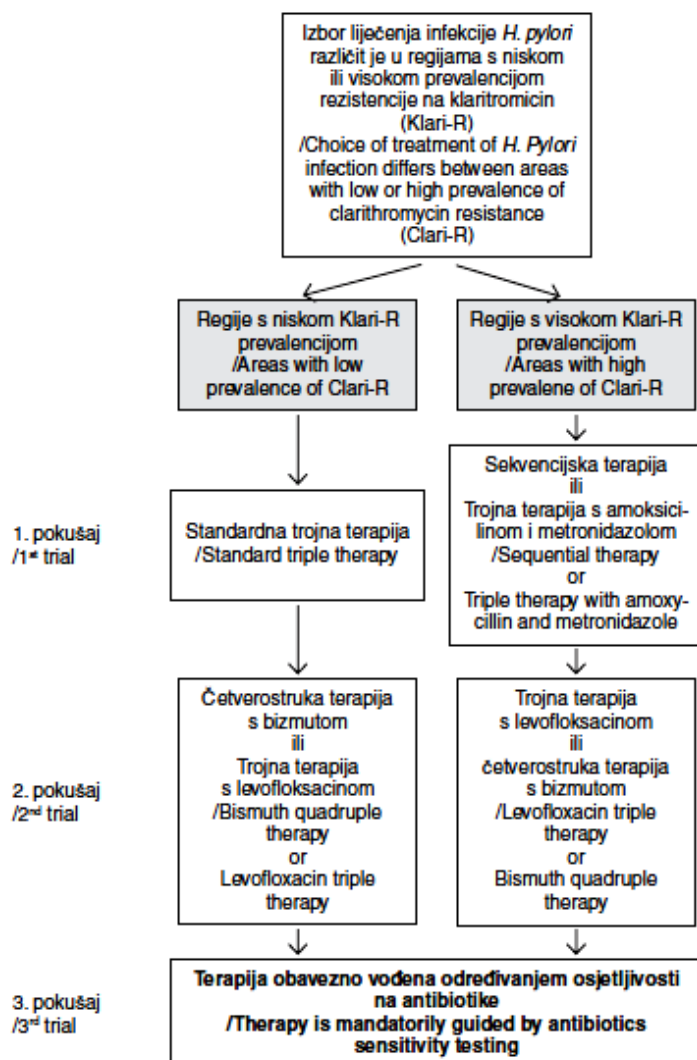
Izbor liječenja infekcije *H. pylori* različit je u regijama s niskom ili visokom prevalencijom rezistencije na klaritromicin (Klari-R) /Choice of treatment of *H. Pylori* infection differs between areas with low or high prevalence of clarithromycin resistance (Clari-R)

Regije s niskom Klari-R prevalencijom /Areas with low prevalence of Clari-R

Regije s visokom Klari-R prevalencijom /Areas with high prevalene of Clari-R

1. pokušaj /1st trial

Standardna trojna terapija /Standard triple therapy

Sekvencijska terapija ili Trojna terapija s amoksicilinom i metronidazolom /Sequential therapy or Triple therapy with amoxycillin and metronidazole

2. pokušaj /2nd trial

Četverostruka terapija s bizmutom ili Trojna terapija s levofloksacinom /Bismuth quadruple therapy or Levofloxacin triple therapy

Trojna terapija s levofloksacinom ili četverostruka terapija s bizmutom /Levofloxacin triple therapy or Bismuth quadruple therapy

3. pokušaj /3rd trial

**Terapija obavezno vođena određivanjem osjetljivosti na antibiotike /Therapy is mandatorily guided by antibiotics sensitivity testing**